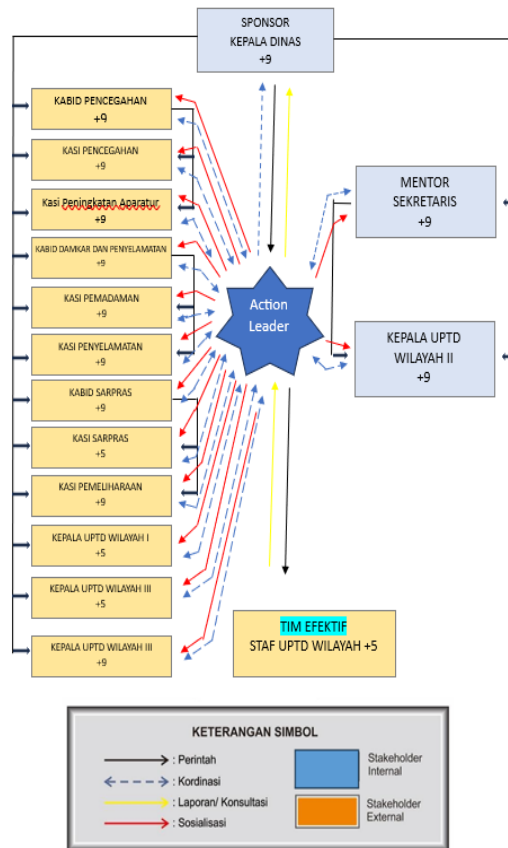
SPONSOR
KEPALA DINAS
+9

KABID PENCEGAHAN
+9

KASI PENCEGAHAN
+9

Kasi Peningkatan Aparatur
+9

KABID DAMKAR DAN PENYELAMATAN
+9

KASI PEMADAMAN
+9

KASI PENYELAMATAN
+9

KABID SARPRAS
+9

KASI SARPRAS
+5

KASI PEMELIHARAAN
+9

KEPALA UPTD WILAYAH I
+5

KEPALA UPTD WILAYAH III
+5

KEPALA UPTD WILAYAH III
+9

Action Leader

MENTOR
SEKRETARIS
+9

KEPALA UPTD
WILAYAH II
+9

TIM EFEKTIF
STAF UPTD WILAYAH +5

KETERANGAN SIMBOL
: Perintah
: Kordinasi
: Laporan/ Konsultasi
: Sosialisasi
Stakeholder Internal
Stakeholder External